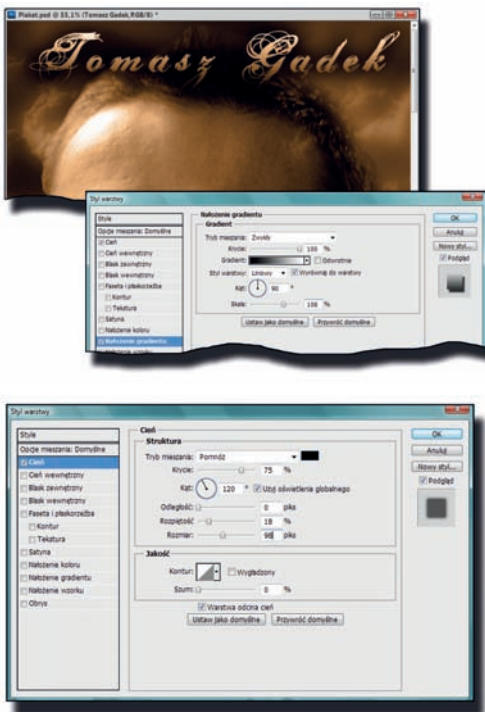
Plakat.psd @ 33,1% (Tomasz Gadek, RGB/8) *

Tomasz Gadek

Styl warstwy

Style
Opcje mieszania: Domyślne
Cień
Cień wewnętrzny
Blask zewnętrzny
Blask wewnętrzny
Faseta i płaskorzeźba
Kontur
Tekstura
Satyna
Nałożenie koloru
Nałożenie gradientu

Nałożenie gradientu
Gradient
Tryb mieszania: Zwykły
Krycie: 100 %
Gradient: Odwrotnie
Styl warstwy: Liniowy Wyrównaj do warstwy
Kąt: 90 °
Skala: 100 %
Ustaw jako domyślne Przywróć domyślne

OK
Anuluj
Nowy styl...
Podgląd

Styl warstwy

Style
Opcje mieszania: Domyślne
Cień
Cień wewnętrzny
Blask zewnętrzny
Blask wewnętrzny
Faseta i płaskorzeźba
Kontur
Tekstura
Satyna
Nałożenie koloru
Nałożenie gradientu
Nałożenie wzorku
Obrys

Cień
Struktura
Tryb mieszania: Pomnóż
Krycie: 75 %
Kąt: 120 ° Użyj oświetlenia globalnego
Odległość: 0 piks
Rozpiętość: 18 %
Rozmiar: 98 piks
Jakość
Kontur: Wygładzony
Szum: 0 %
Warstwa odcina cień
Ustaw jako domyślne Przywróć domyślne

OK
Anuluj
Nowy styl...
Podgląd